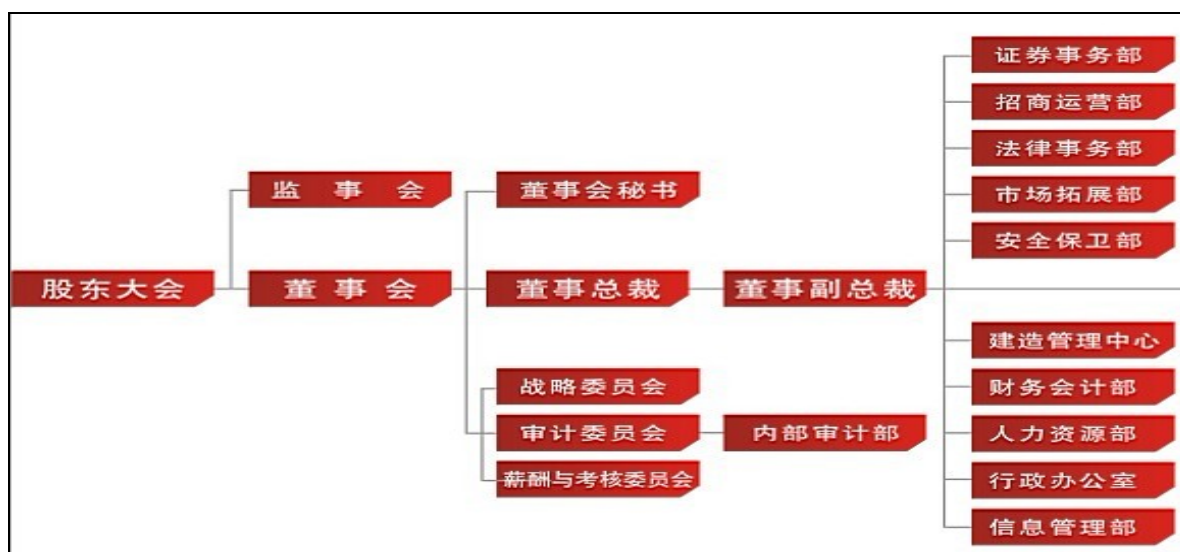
股东大会

监 事 会

董 事 会

董事会秘书

董事总裁

董事副总裁

战略委员会

审计委员会

内部审计部

薪酬与考核委员会

证券事务部

招商运营部

法律事务部

市场拓展部

安全保卫部

建造管理中心

财务会计部

人力资源部

行政办公室

信息管理部